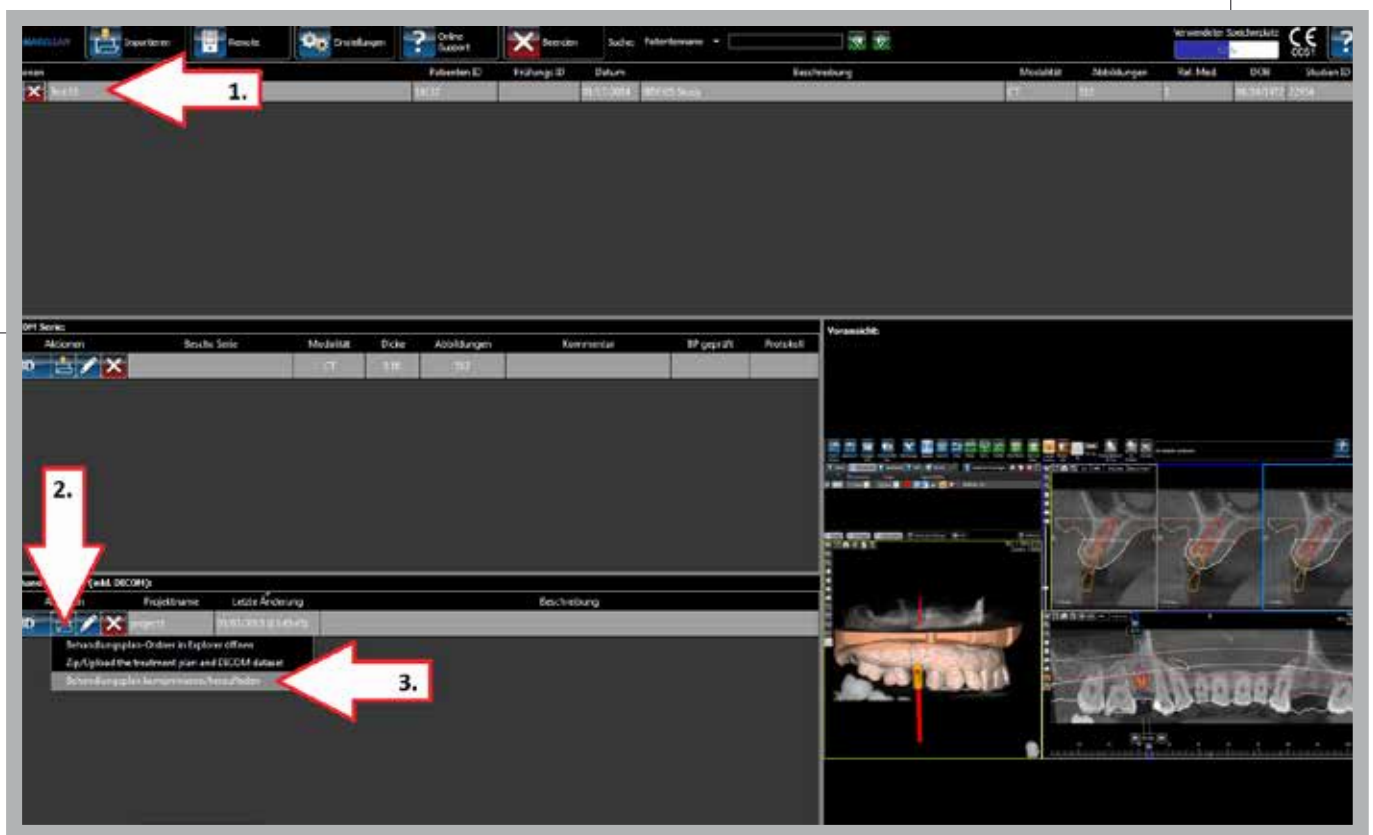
Importieren
Remote
Einstellungen
Online Support
Beenden
Suche: Patientenname
Verwendeter Speicherplatz
CE 0051
?

Patienten ID | Prüfungs ID | Datum | Beschreibung | Modalität | Abbildungen | Ref. Med. | DOB | Studien ID

1.

Aktionen | Beschr. Serie | Modalität | Dicke | Abbildungen | Kommentar | BP geprüft | Protokoll
CT

Vorauswahl:

2.

(inkl. DICOM):
Aktionen | Projektname | Letzte Änderung | Beschreibung
project

Behandlungsplan-Ordner in Explorer öffnen
Zip/Upload the treatment plan and DICOM dataset
Behandlungsplan komprimieren/hochladen

3.